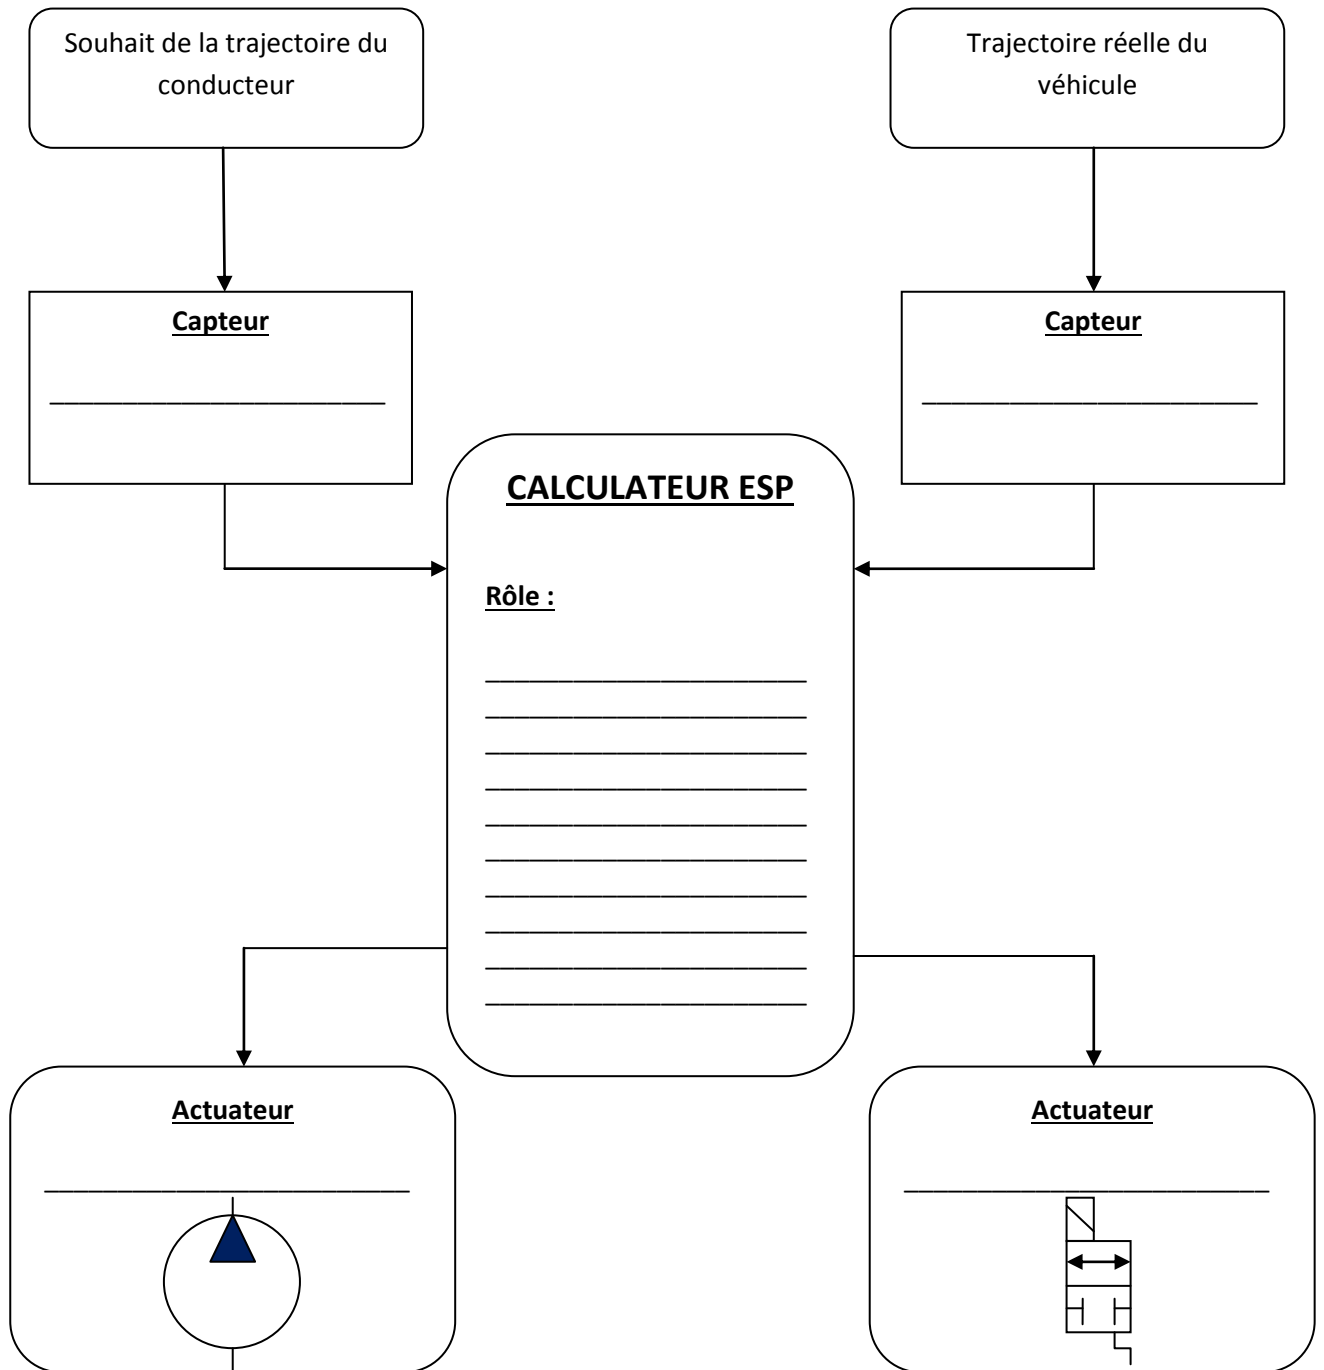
Souhait de la trajectoire du conducteur

Trajectoire réelle du véhicule

**Capteur**

____________________________

**Capteur**

____________________________

**CALCULATEUR ESP**

**Rôle :**

____________________________
____________________________
____________________________
____________________________
____________________________
____________________________
____________________________
____________________________
____________________________
____________________________

**Actuateur**

____________________________

**Actuateur**

____________________________